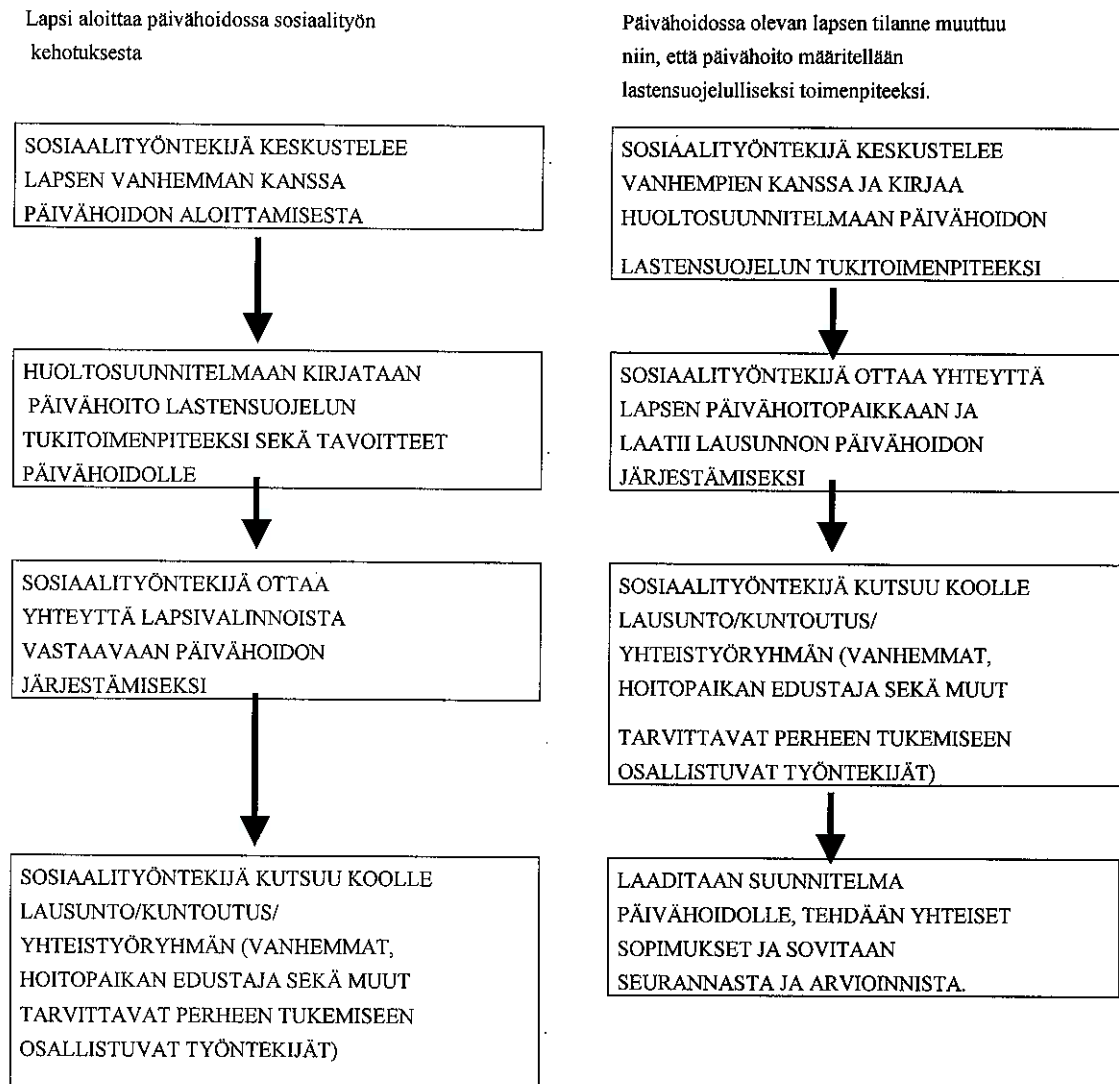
Lapsi aloittaa päivähoidossa sosiaalityön kehotuksesta

SOSIAALITYÖNTEKIJÄ KESKUSTELEE LAPSEN VANHEMMAN KANSSA PÄIVÄHOIDON ALOITTAMISESTA

HUOLTOSUUNNITELMAAN KIRJATAAN PÄIVÄHOITO LASTENSUOJELUN TUKITOIMENPITEEKSI SEKÄ TAVOITTEET PÄIVÄHOIDOLLE

SOSIAALITYÖNTEKIJÄ OTTAA YHTEYTTÄ LAPSIVALINNOISTA VASTAAVAAN PÄIVÄHOIDON JÄRJESTÄMISEKSI

SOSIAALITYÖNTEKIJÄ KUTSUU KOOLLE LAUSUNTO/KUNTOUTUS/ YHTEISTYÖRYHMÄN (VANHEMMAT, HOITOPAIKAN EDUSTAJA SEKÄ MUUT TARVITTAVAT PERHEEN TUKEMISEEN OSALLISTUVAT TYÖNTEKIJÄT)

Päivähoidossa olevan lapsen tilanne muuttuu niin, että päivähoito määritellään lastensuojelulliseksi toimenpiteeksi.

SOSIAALITYÖNTEKIJÄ KESKUSTELEE VANHEMPIEN KANSSA JA KIRJAA HUOLTOSUUNNITELMAAN PÄIVÄHOIDON LASTENSUOJELUN TUKITOIMENPITEEKSI

SOSIAALITYÖNTEKIJÄ OTTAA YHTEYTTÄ LAPSEN PÄIVÄHOITOPAIKKAAN JA LAATII LAUSUNNON PÄIVÄHOIDON JÄRJESTÄMISEKSI

SOSIAALITYÖNTEKIJÄ KUTSUU KOOLLE LAUSUNTO/KUNTOUTUS/ YHTEISTYÖRYHMÄN (VANHEMMAT, HOITOPAIKAN EDUSTAJA SEKÄ MUUT TARVITTAVAT PERHEEN TUKEMISEEN OSALLISTUVAT TYÖNTEKIJÄT)

LAADITAAN SUUNNITELMA PÄIVÄHOIDOLLE, TEHDÄÄN YHTEISET SOPIMUKSET JA SOVITAAN SEURANNASTA JA ARVIOINNISTA.